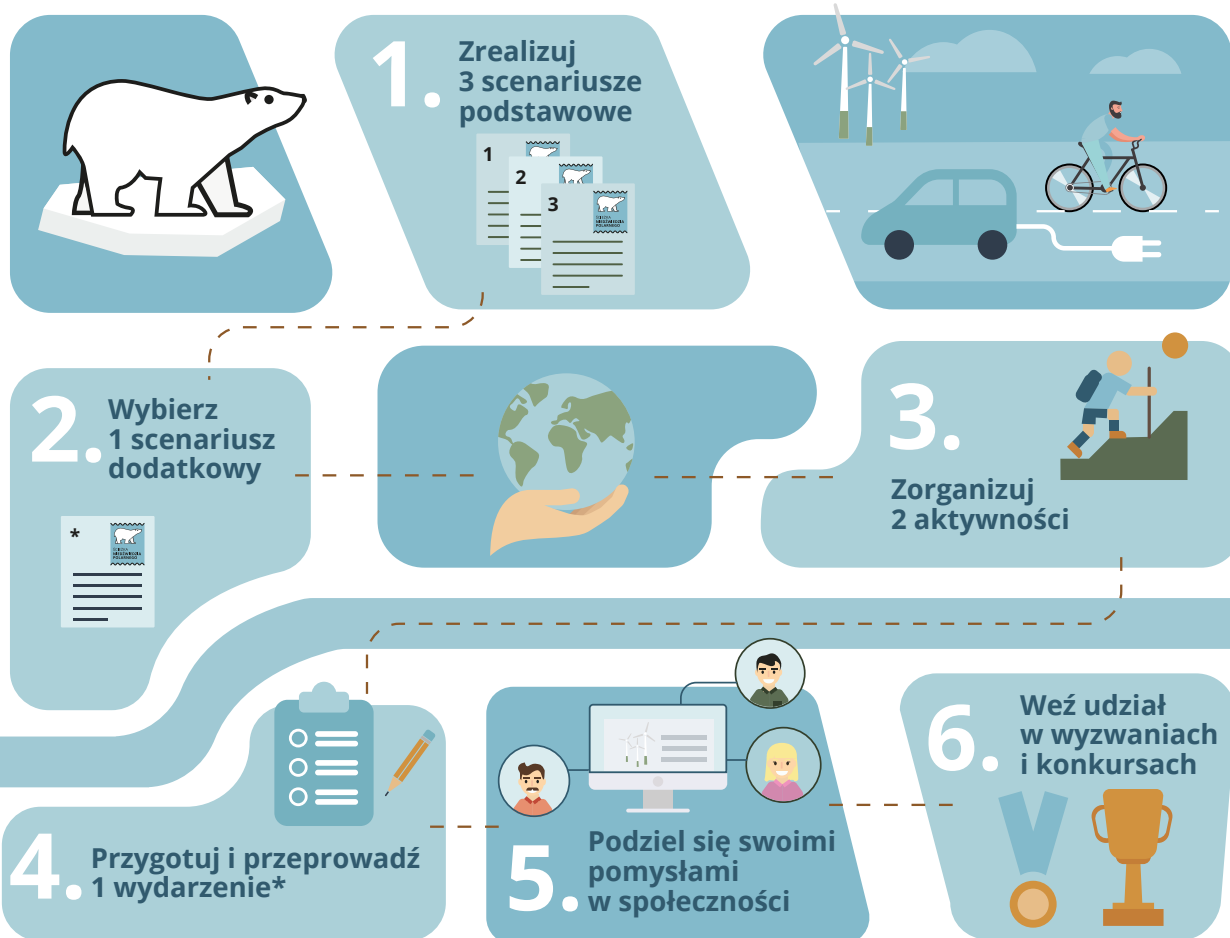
1. Zrealizuj 3 scenariusze podstawowe

1

2

3

2. Wybierz 1 scenariusz dodatkowy

*

3. Zorganizuj 2 aktywności

4. Przygotuj i przeprowadź 1 wydarzenie*

5. Podziel się swoimi pomysłami w społeczności

6. Weź udział w wyzwaniach i konkursach